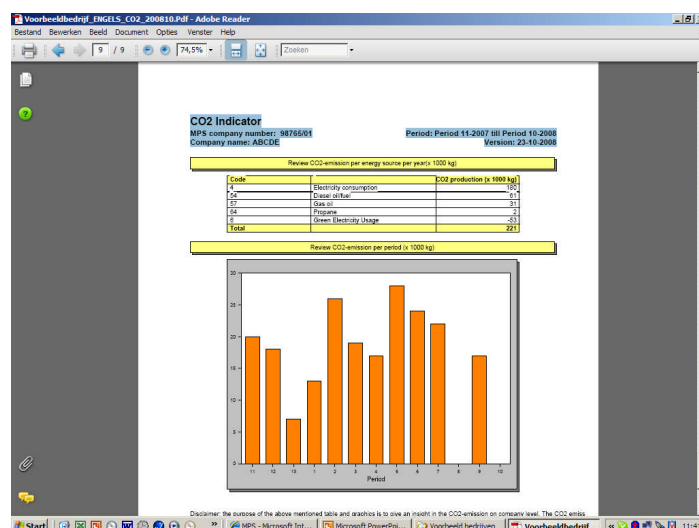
Voorbeeldbedrijf_ENGELS_CO2_200810.Pdf - Adobe Reader

Bestand Bewerken Beeld Document Opties Venster Help

9 / 9 74,5% Zoeken

CO2 Indicator

MPS company number: 98765/01
Company name: ABCDE

Period: Period 11-2007 till Period 10-2008
Version: 23-10-2008

Review CO2-emission per energy source per year(x 1000 kg)

| Code | | CO2 production (x 1000 kg) |
|---|---|---|
| 4 | Electricity consumption | 180 |
| 54 | Diesel oil/fuel | 61 |
| 57 | Gas oil | 31 |
| 64 | Propane | 2 |
| 6 | Green Electricity Usage | -53 |
| Total | | 221 |

Review CO2-emission per period (x 1000 kg)

30
25
20
15
10
5
0

11 12 13 1 2 3 4 5 6 7 8 9 10

Period

Disclaimer: the purpose of the above mentioned table and graphics is to give an insight in the CO2-emission on company level. The CO2 emiss

Start MPS - Microsoft Int... Microsoft PowerPoi... Voorbeeld bedrijven Voorbeeldbedrijf